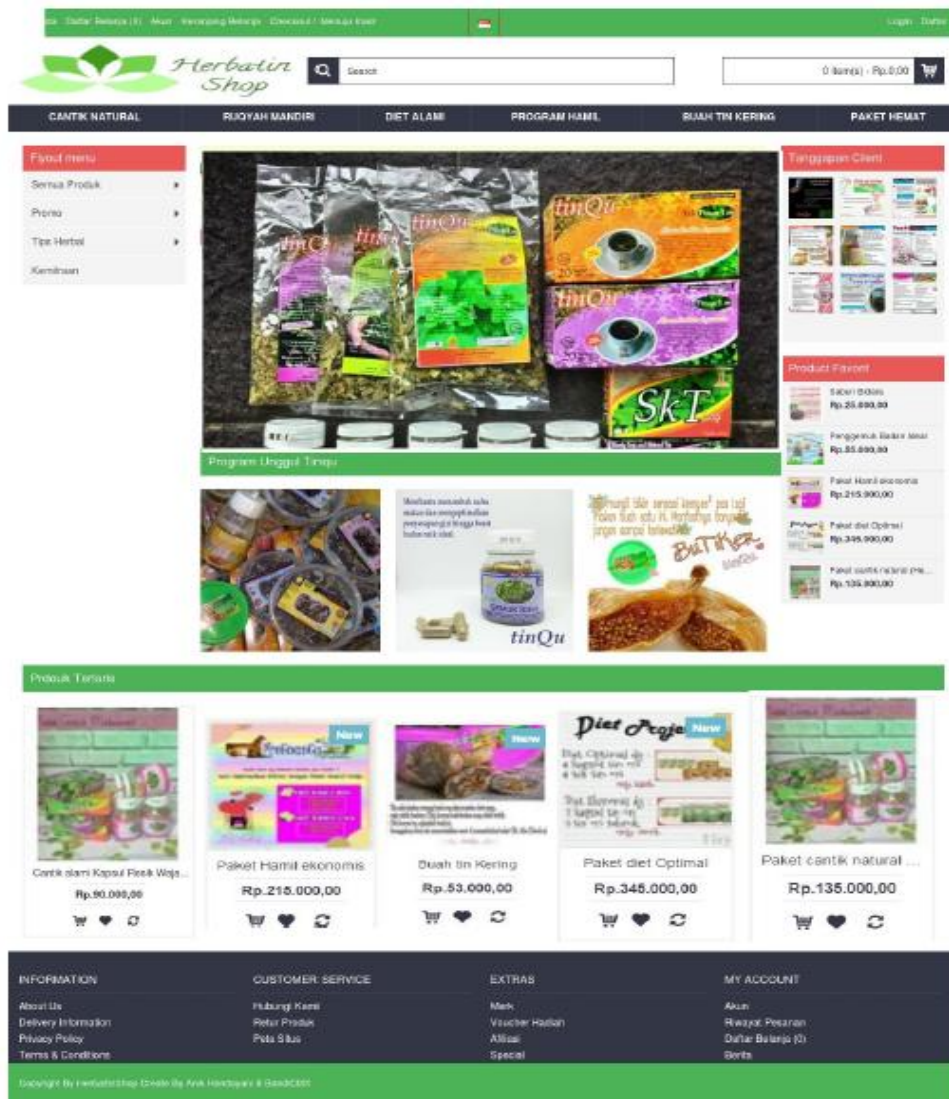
Daftar Belanja (0) Akun Keranjang Belanja Checkout / Menuju Kasir

Login Daftar

Herbatin Shop

Search

0 item(s) - Rp.0,00

CANTIK NATURAL
RUQYAH MANDIRI
DIET ALAMI
PROGRAM HAMIL
BUAH TIN KERING
PAKET HEMAT

Flyout menu
Semua Produk
Promo
Tips Herbal
Kemitraan

tinQu
tinQu
SkT

Program Unggul Tinqu

tinQu
ButiKer

Tanggapan Client

Product Favorit
Sabun Bidara
Rp.25.000,00
Penggemuk Badan Ideal
Rp.85.000,00
Paket Hamil ekonomis
Rp.215.000,00
Paket diet Optimal
Rp.345.000,00
Paket cantik natural pre...
Rp.135.000,00

Produk Terbaru

Cantik alami Kapsul Fisik Waja...
Rp.90.000,00

New
Paket Hamil ekonomis
Rp.215.000,00

New
Buah tin Kering
Rp.53.000,00

Diet Proje New
Paket diet Optimal
Rp.345.000,00

Paket cantik natural ...
Rp.135.000,00

INFORMATION
About Us
Delivery Information
Privacy Policy
Terms & Conditions

CUSTOMER SERVICE
Hubungi Kami
Retur Produk
Peta Situs

EXTRAS
Merk
Voucher Hadiah
Afiliasi
Special

MY ACCOUNT
Akun
Riwayat Pesanan
Daftar Belanja (0)
Berita

Copyright By HerbatinShop Create By Anik Handayani & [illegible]